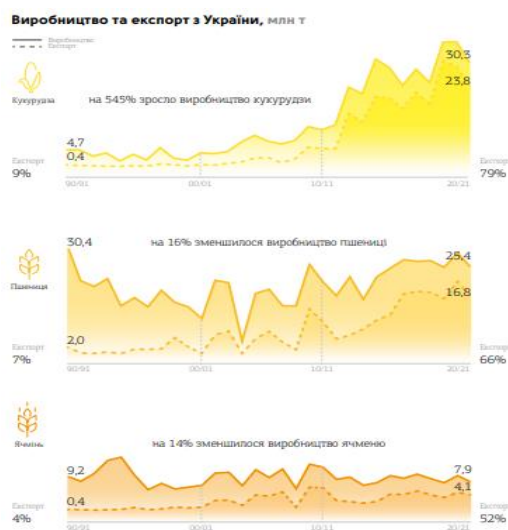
Виробництво та експорт з України, млн т

Виробництво
Експорт

Кукурудза

на 545% зросло виробництво кукурудзи

4,7
0,4
30,3
23,8

Експорт
9%
90/91
00/01
10/11
20/21
Експорт
79%

Пшениця

на 16% зменшилося виробництво пшениці

30,4
2,0
25,4
16,8

Експорт
7%
90/91
00/01
10/11
20/21
Експорт
66%

Ячмінь

на 14% зменшилося виробництво ячменю

9,2
0,4
7,9
4,1

Експорт
4%
90/91
00/01
10/11
20/21
52%